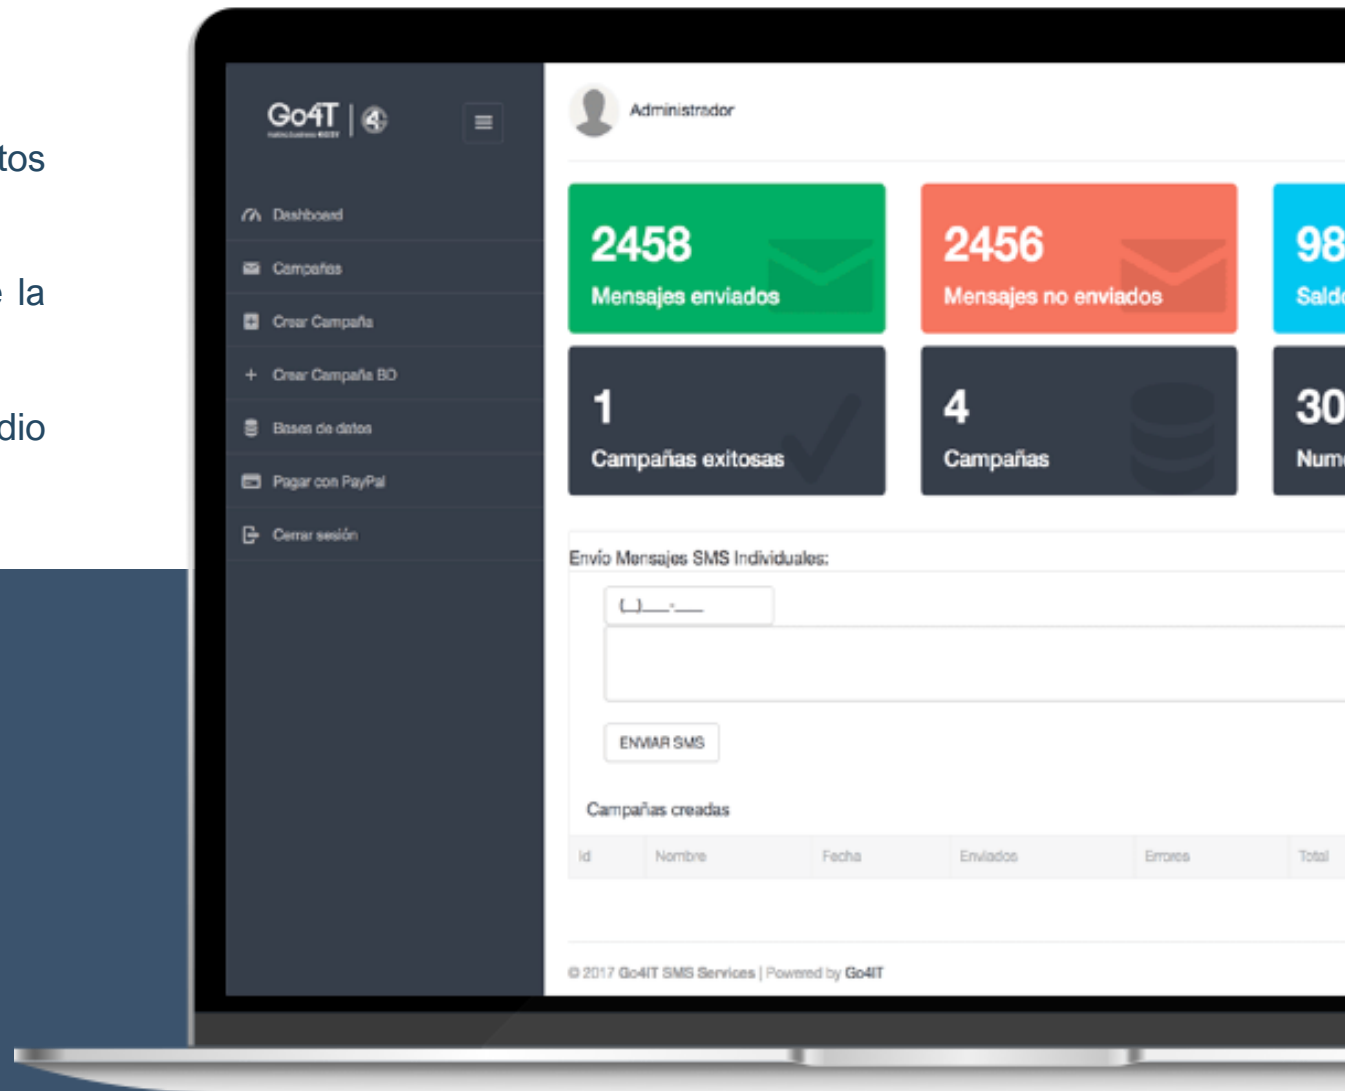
tos

la

dio

Go4T

Dashboard
Campañas
Crear Campaña
Crear Campaña BD
Bases de datos
Pagar con PayPal
Cerrar sesión

Administrador

2458
Mensajes enviados

2456
Mensajes no enviados

98
Sald

1
Campañas exitosas

4
Campañas

30
Num

Envío Mensajes SMS Individuales:

(_)___-___

ENVIAR SMS

Campañas creadas

| Id | Nombre | Fecha | Enviados | Errores | Total |
|---|---|---|---|---|---|

© 2017 Go4IT SMS Services | Powered by Go4IT